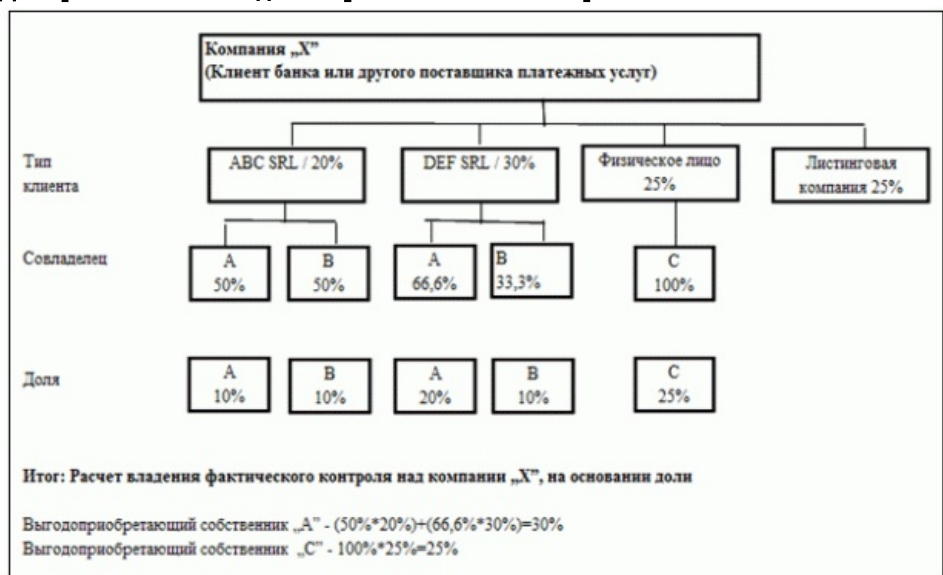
Компания „X”
(Клиент банка или другого поставщика платежных услуг)

Тип клиента

ABC SRL / 20%

DEF SRL / 30%

Физическое лицо 25%

Листинговая компания 25%

Совладелец

A 50%

B 50%

A 66,6%

B 33,3%

C 100%

Доля

A 10%

B 10%

A 20%

B 10%

C 25%

Итог: Расчет владения фактического контроля над компании „X”, на основании доли

Выгодоприобретающий собственник „A” - (50%*20%)+(66,6%*30%)=30%
Выгодоприобретающий собственник „C” - 100%*25%=25%